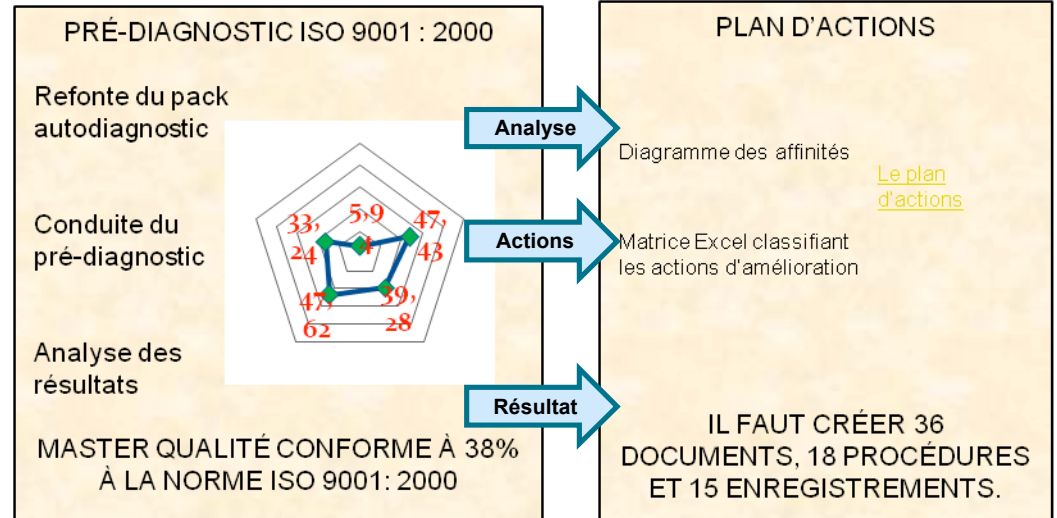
PRÉ-DIAGNOSTIC ISO 9001 : 2000

Refonte du pack autodiagnostic

Conduite du pré-diagnostic

Analyse des résultats

33,
5,9
47,
24
4
43
47,
39,
62
28

MASTER QUALITÉ CONFORME À 38% À LA NORME ISO 9001: 2000

Analyse

Actions

Résultat

PLAN D'ACTIONS

Diagramme des affinités

Le plan d'actions

Matrice Excel classifiant les actions d'amélioration

IL FAUT CRÉER 36 DOCUMENTS, 18 PROCÉDURES ET 15 ENREGISTREMENTS.